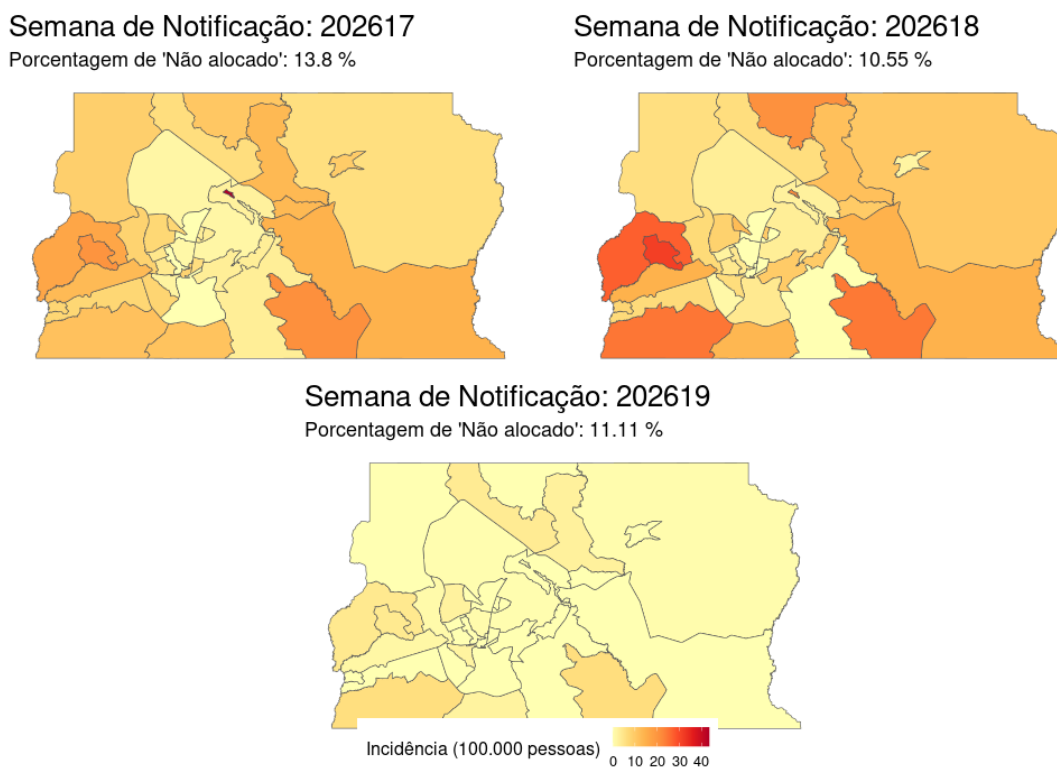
Semana de Notificação: 202617
Porcentagem de 'Não alocado': 13.8 %

Semana de Notificação: 202618
Porcentagem de 'Não alocado': 10.55 %

Semana de Notificação: 202619
Porcentagem de 'Não alocado': 11.11 %

Incidência (100.000 pessoas)
0 10 20 30 40